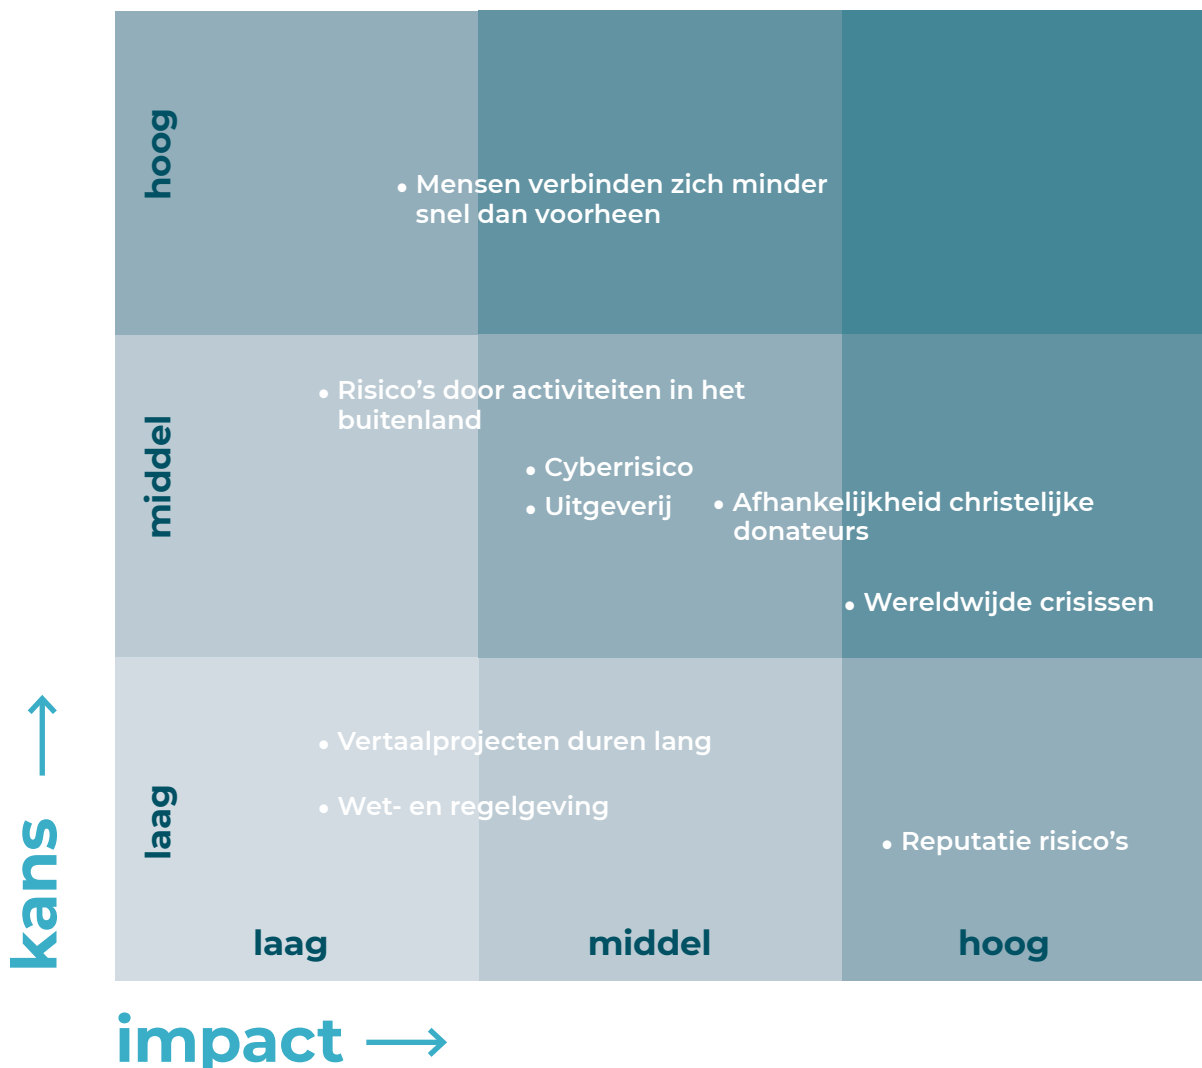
kans →

hoog

• Mensen verbinden zich minder snel dan voorheen

middel

• Risico's door activiteiten in het buitenland

• Cyberrisico

• Uitgeverij

• Afhankelijkheid christelijke donateurs

• Wereldwijde crisissen

laag

• Vertaalprojecten duren lang

• Wet- en regelgeving

• Reputatie risico's

laag

middel

hoog

impact →